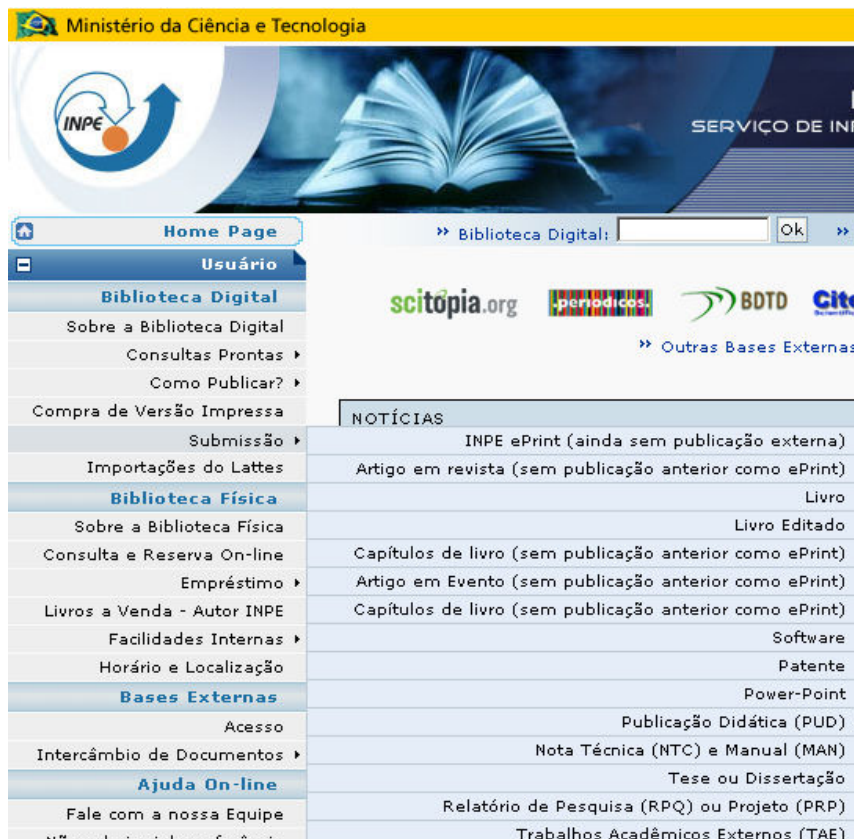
Ministério da Ciência e Tecnologia

INPE

SERVIÇO DE IN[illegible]

Home Page

» Biblioteca Digital: Ok »

Usuário

Biblioteca Digital

Sobre a Biblioteca Digital

Consultas Prontas ▸

Como Publicar? ▸

Compra de Versão Impressa

Submissão ▸

Importações do Lattes

Biblioteca Física

Sobre a Biblioteca Física

Consulta e Reserva On-line

Empréstimo ▸

Livros a Venda - Autor INPE

Facilidades Internas ▸

Horário e Localização

Bases Externas

Acesso

Intercâmbio de Documentos ▸

Ajuda On-line

Fale com a nossa Equipe

scitopia.org .periodicos. BDTD Cit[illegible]

» Outras Bases Externas

NOTÍCIAS

INPE ePrint (ainda sem publicação externa)

Artigo em revista (sem publicação anterior como ePrint)

Livro

Livro Editado

Capítulos de livro (sem publicação anterior como ePrint)

Artigo em Evento (sem publicação anterior como ePrint)

Capítulos de livro (sem publicação anterior como ePrint)

Software

Patente

Power-Point

Publicação Didática (PUD)

Nota Técnica (NTC) e Manual (MAN)

Tese ou Dissertação

Relatório de Pesquisa (RPQ) ou Projeto (PRP)

Trabalhos Acadêmicos Externos (TAE)